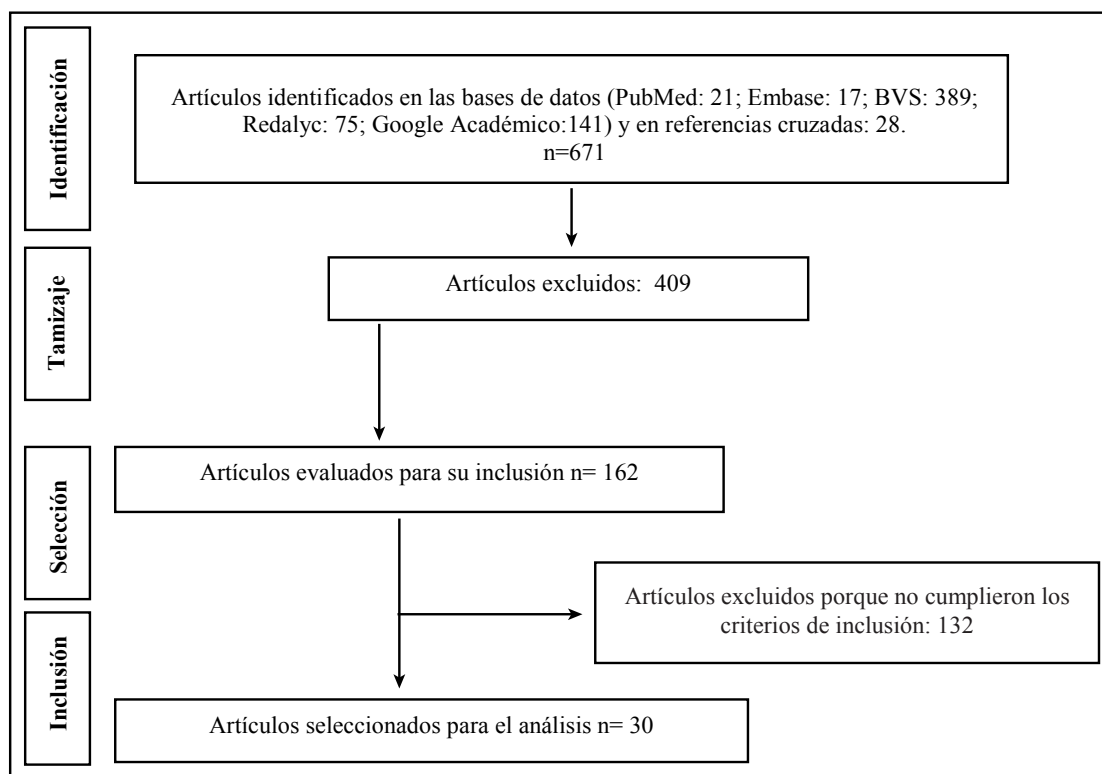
Identificación

Artículos identificados en las bases de datos (PubMed: 21; Embase: 17; BVS: 389; Redalyc: 75; Google Académico:141) y en referencias cruzadas: 28.
n=671

Tamizaje

Artículos excluidos: 409

Selección

Artículos evaluados para su inclusión n= 162

Artículos excluidos porque no cumplieron los criterios de inclusión: 132

Inclusión

Artículos seleccionados para el análisis n= 30